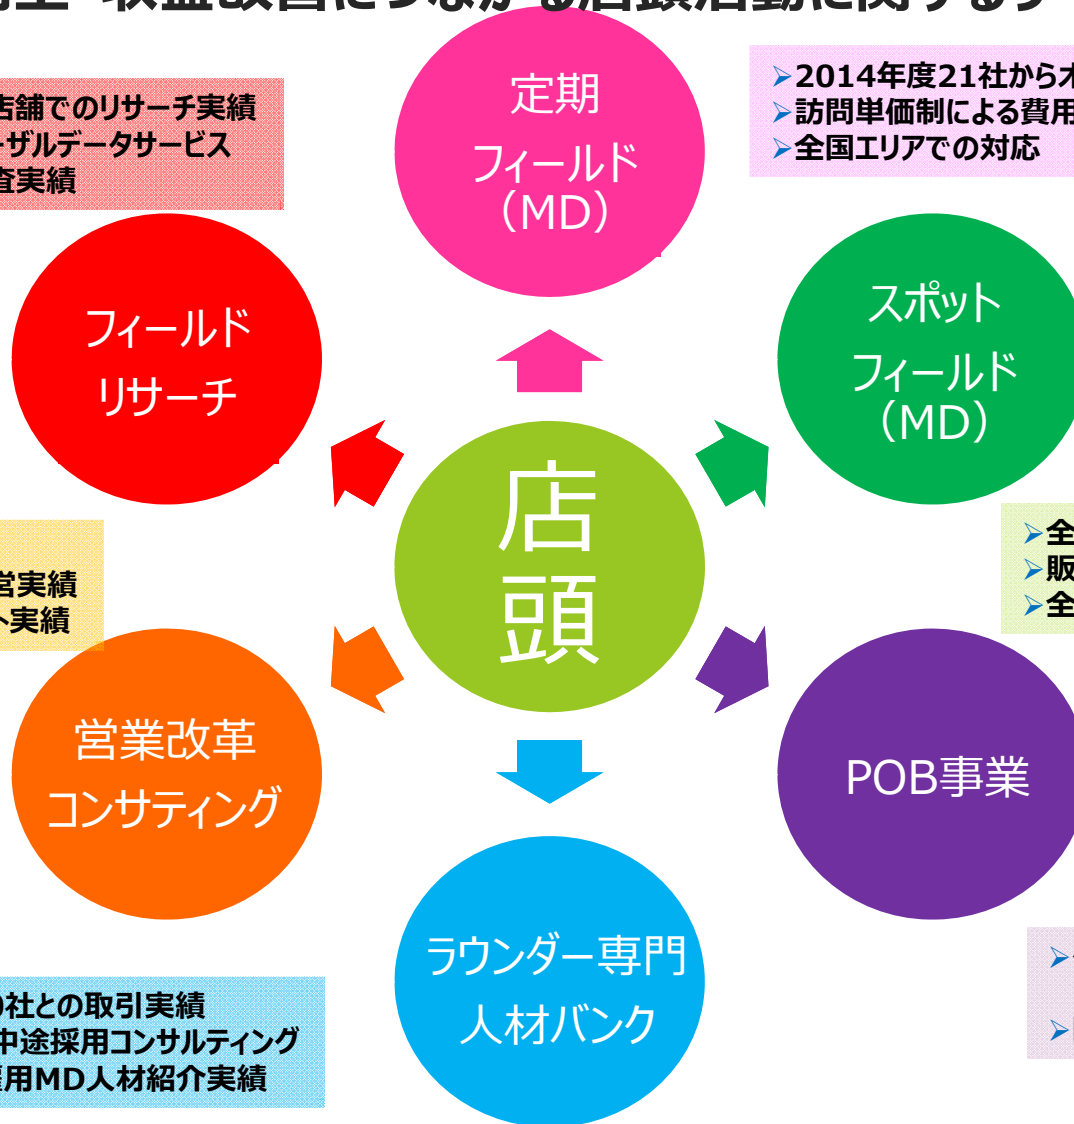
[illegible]

店舗でのリサーチ実績
ーザルデータサービス
査実績

➤2014年度21社から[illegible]
➤訪問単価制による費用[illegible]
➤全国エリアでの対応

定期
フィールド
（MD）

フィールド
リサーチ

スポット
フィールド
（MD）

店
頭

➤全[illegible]
➤販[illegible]
➤全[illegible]

営実績
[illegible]実績

営業改革
コンサティング

POB事業

ラウンダー専門
人材バンク

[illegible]社との取引実績
中途採用コンサルティング
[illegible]用MD人材紹介実績

➤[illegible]
➤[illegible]